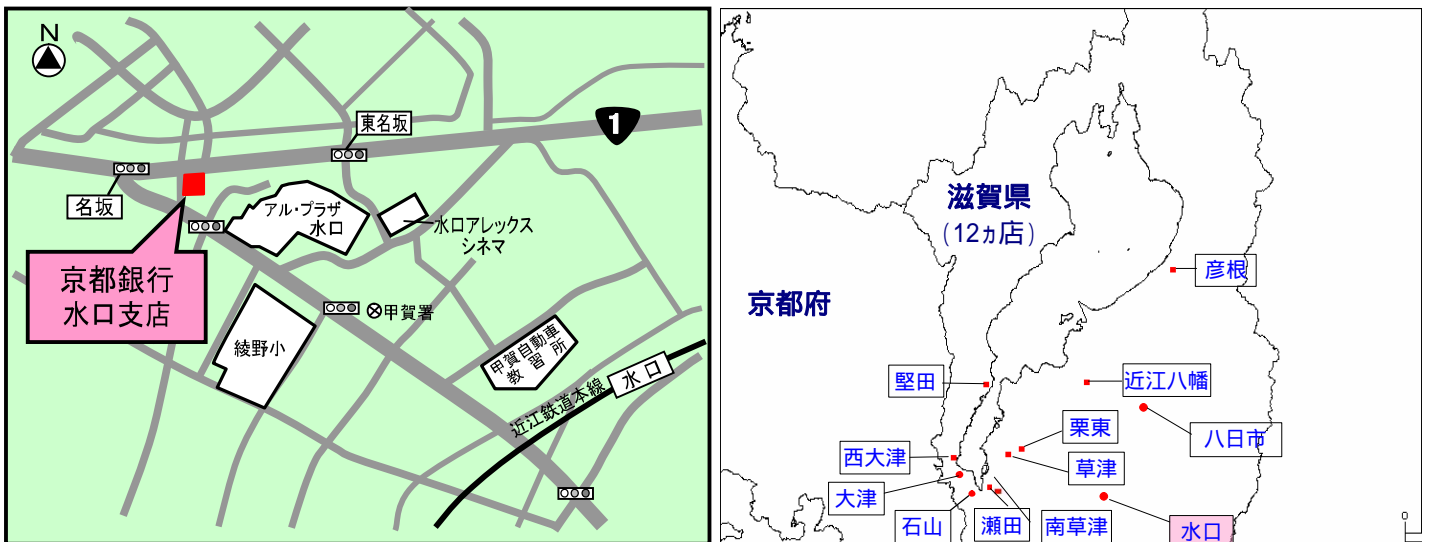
N

1

東名坂

名坂

京都銀行
水口支店

アル・プラザ
水口

水口アレックス
シネマ

甲賀署

綾野小

甲賀自動車
教習所

近江鉄道本線

水口

滋賀県
(12ヵ店)

京都府

彦根

堅田

近江八幡

栗東

八日市

西大津

草津

大津

石山

瀬田

南草津

水口